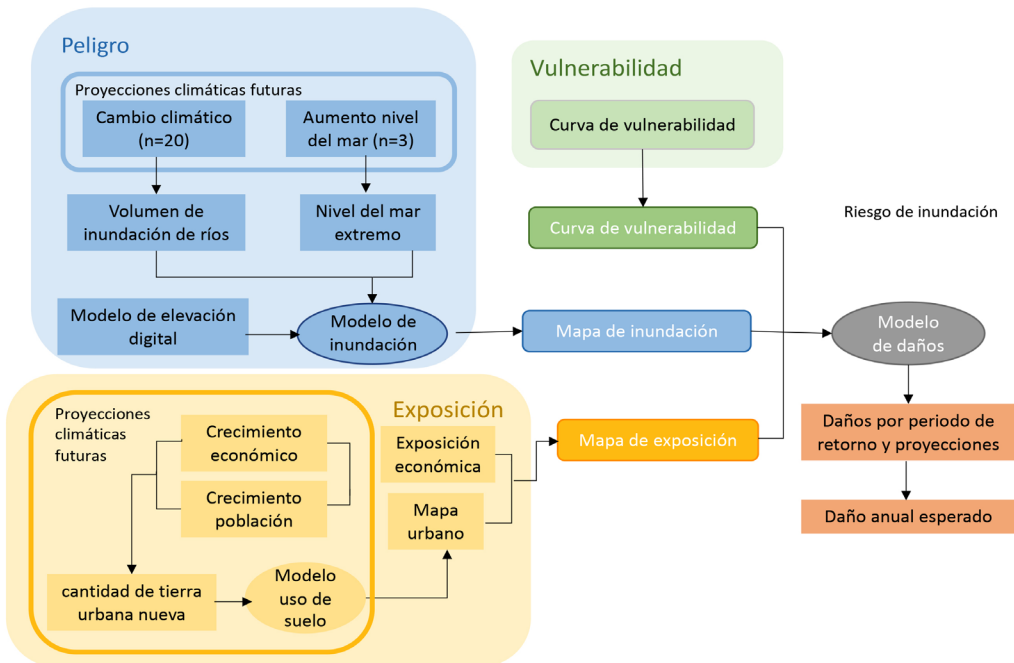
Peligro

Proyecciones climáticas futuras

Cambio climático (n=20)

Aumento nivel del mar (n=3)

Volumen de inundación de ríos

Nivel del mar extremo

Modelo de elevación digital

Modelo de inundación

Vulnerabilidad

Curva de vulnerabilidad

Curva de vulnerabilidad

Riesgo de inundación

Mapa de inundación

Modelo de daños

Exposición

Proyecciones climáticas futuras

Crecimiento económico

Crecimiento población

cantidad de tierra urbana nueva

Modelo uso de suelo

Exposición económica

Mapa urbano

Mapa de exposición

Daños por periodo de retorno y proyecciones

Daño anual esperado